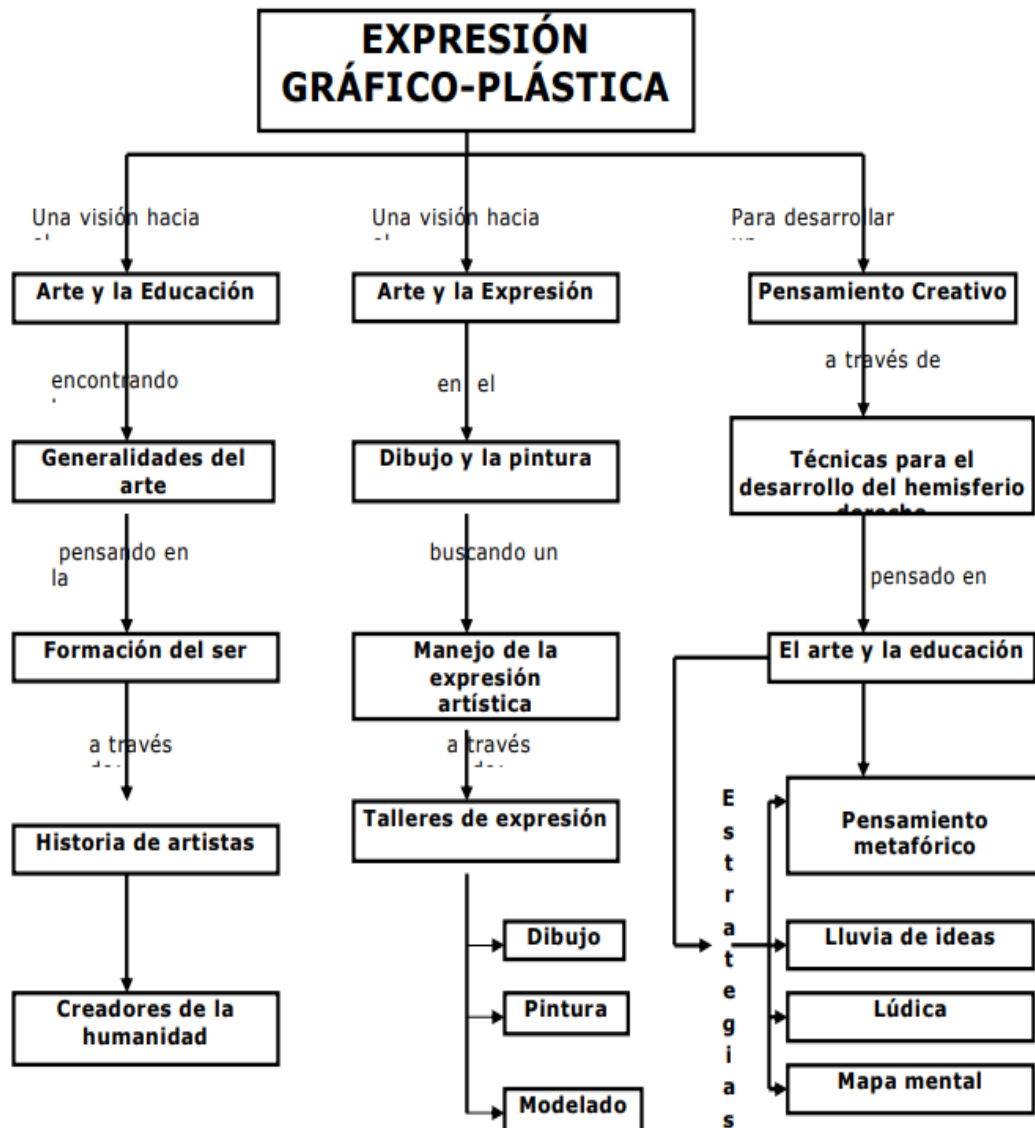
EXPRESIÓN GRÁFICO-PLÁSTICA

Una visión hacia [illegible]

Arte y la Educación

encontrando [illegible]

Generalidades del arte

pensando en la

Formación del ser

a través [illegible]

Historia de artistas

Creadores de la humanidad

Una visión hacia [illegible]

Arte y la Expresión

en el

Dibujo y la pintura

buscando un

Manejo de la expresión artística

a través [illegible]

Talleres de expresión

Dibujo

Pintura

Modelado

Para desarrollar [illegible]

Pensamiento Creativo

a través de

Técnicas para el desarrollo del hemisferio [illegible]

pensado en

El arte y la educación

Estrategias

Pensamiento metafórico

Lluvia de ideas

Lúdica

Mapa mental